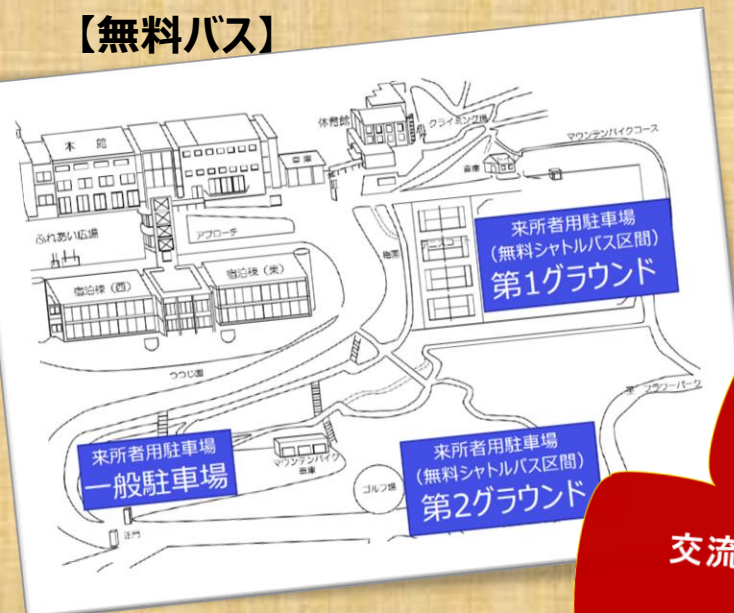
【無料バス】

本館

体育館

クライミング壁

マウンテンバイクコース

倉庫

ふれあい広場

アプローチ

宿泊棟（西）

宿泊棟（東）

来所者用駐車場
（無料シャトルバス区間）
第1グラウンド

テニスコート

つつじ園

フラワーパーク

来所者用駐車場
一般駐車場

マウンテンバイク倉庫

ゴルフ場

来所者用駐車場
（無料シャトルバス区間）
第2グラウンド

正門

交流